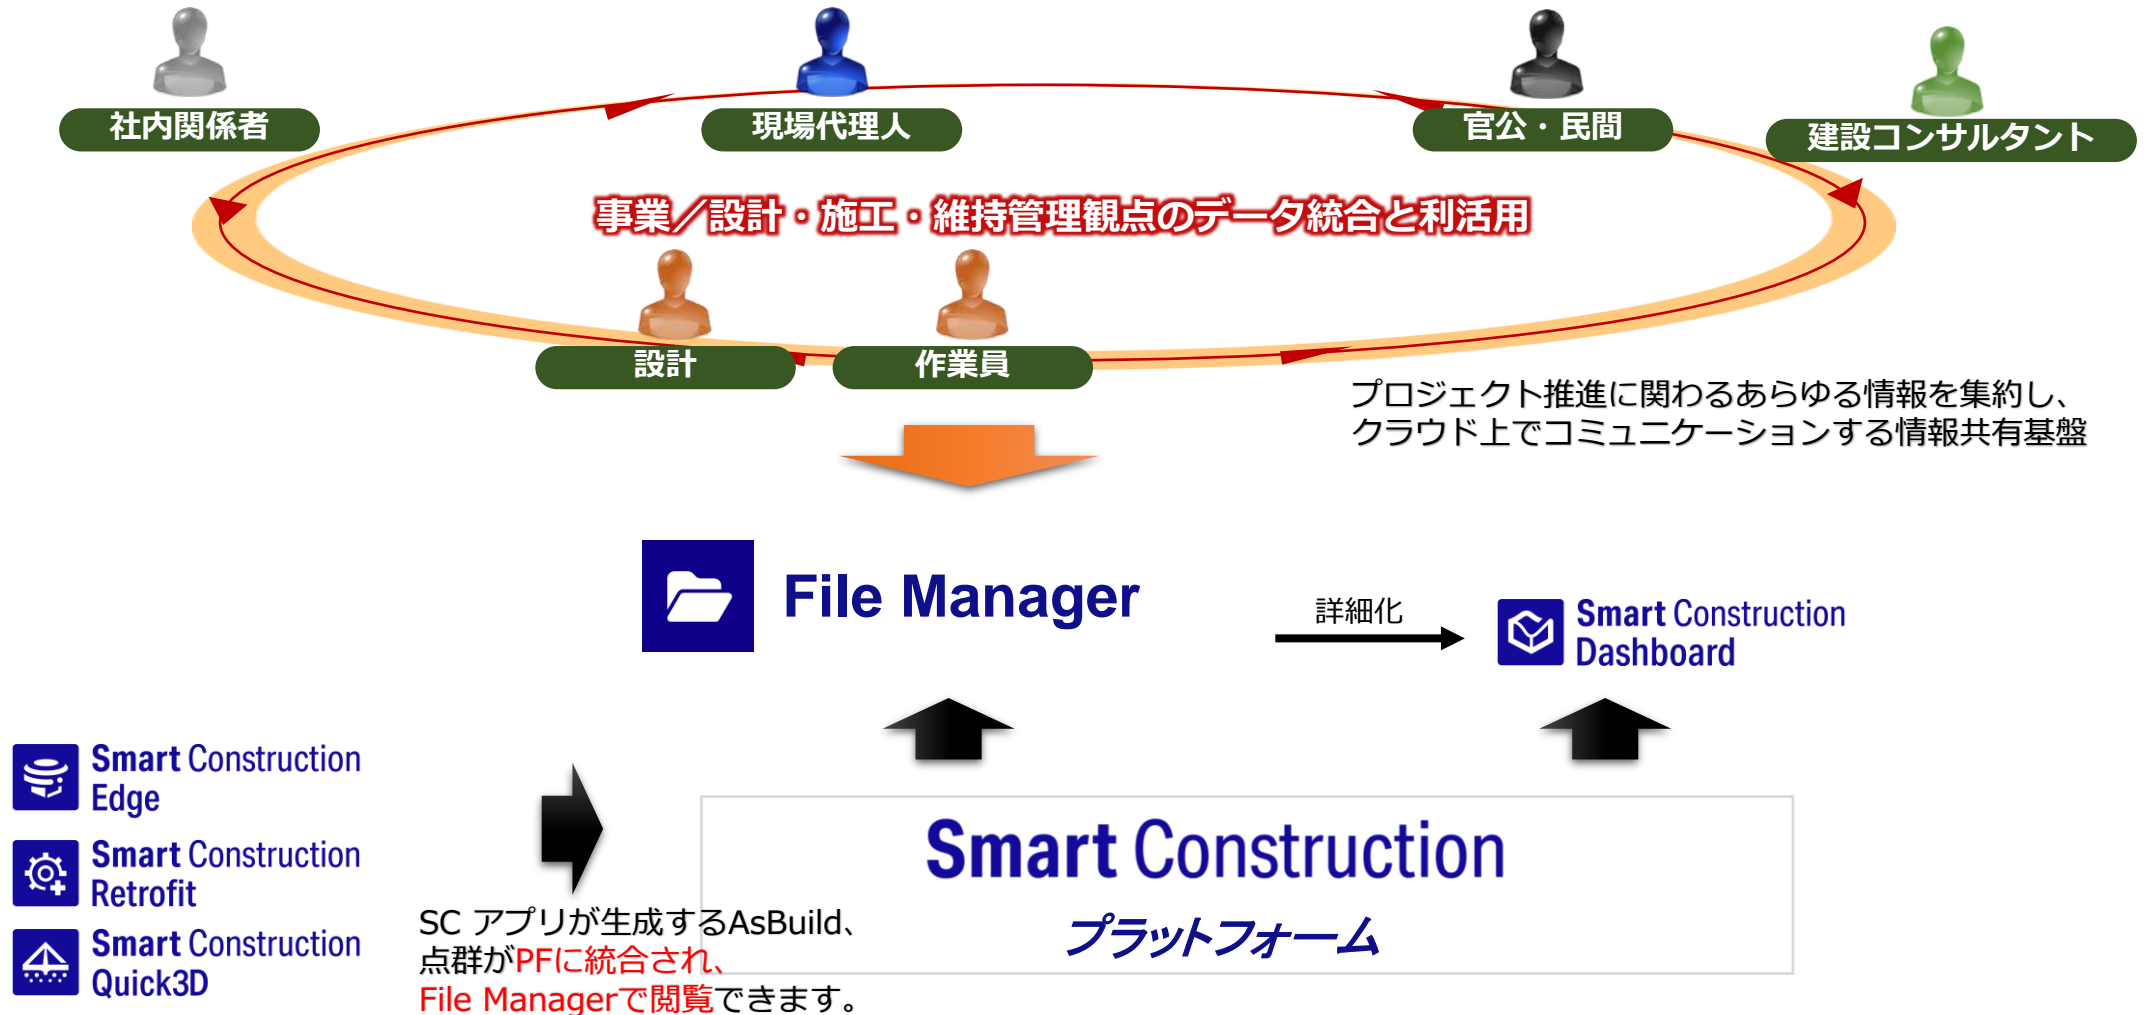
社内関係者

現場代理人

官公・民間

建設コンサルタント

事業／設計・施工・維持管理観点のデータ統合と利活用

設計

作業員

プロジェクト推進に関わるあらゆる情報を集約し、クラウド上でコミュニケーションする情報共有基盤

File Manager

詳細化

Smart Construction Dashboard

Smart Construction Edge

Smart Construction Retrofit

Smart Construction Quick3D

Smart Construction

プラットフォーム

SC アプリが生成するAsBuild、点群がPFに統合され、File Managerで閲覧できます。